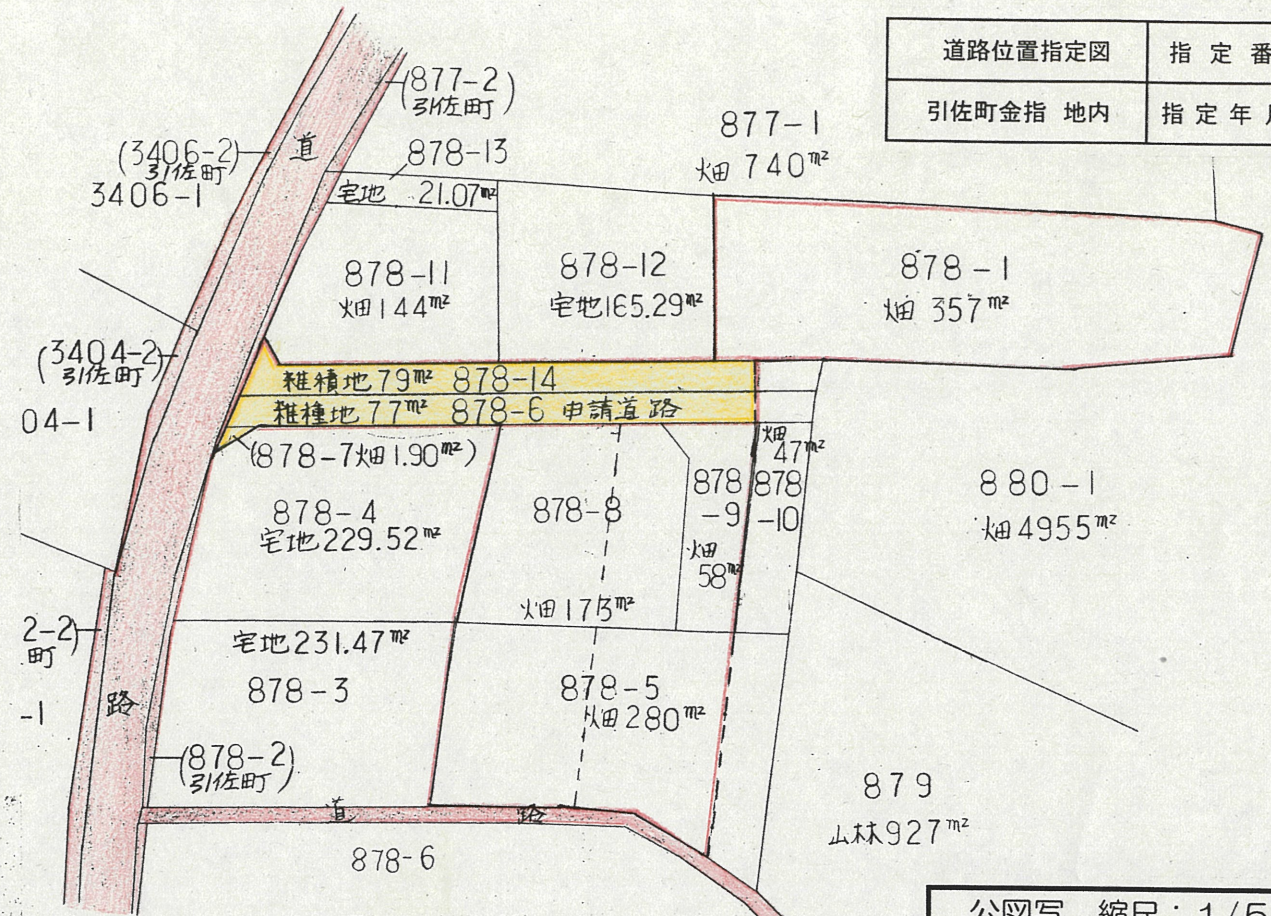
| 道路位置指定図 | 指 定 番 |
|---|---|
| 引佐町金指 地内 | 指 定 年 月 |

(877-2)
引佐町)

877-1
畑 740㎡

(3406-2)
引佐町)
3406-1

道

878-13
宅地 21.07㎡

878-11
畑144㎡

878-12
宅地165.29㎡

878-1
畑 357㎡

(3404-2)
引佐町)

04-1

雑種地79㎡ 878-14
雑種地77㎡ 878-6 申請道路
(878-7畑1.90㎡)

畑
47㎡

878
-9

878
-10

880-1
畑4955㎡

878-4
宅地229.52㎡

878-8

畑
58㎡

畑173㎡

2-2)
町)

宅地231.47㎡

878-3

-1

路

878-5
畑280㎡

(878-2
引佐町)

879
山林927㎡

道

路

878-6

公図写 縮尺:1/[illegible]